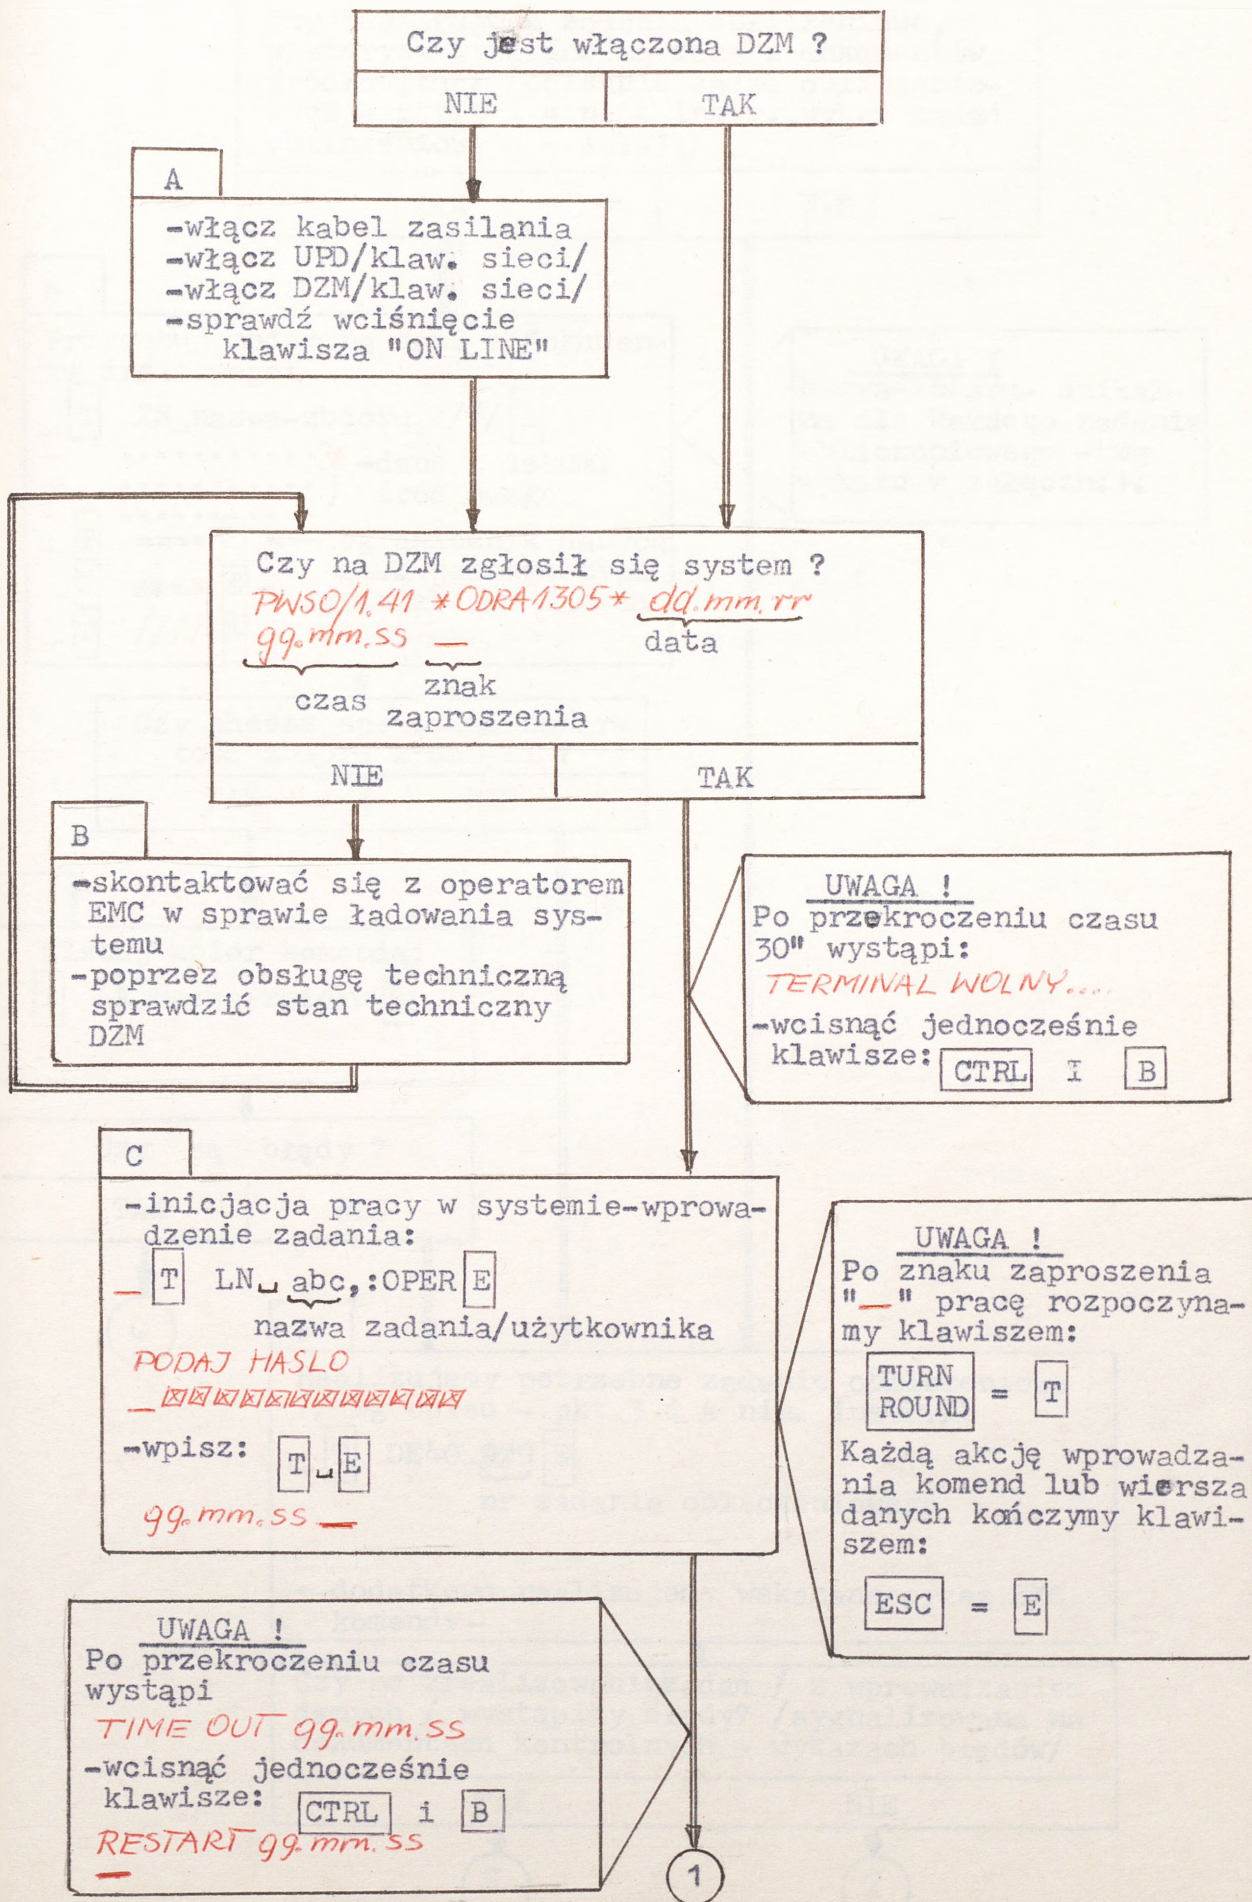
Czy jest włączona DZM ?

NIE

TAK

A

-włącz kabel zasilania
-włącz UPD/klaw. sieci/
-włącz DZM/klaw. sieci/
-sprawdź wciśnięcie klawisza "ON LINE"

Czy na DZM zgłosił się system ?

PWSO/1.41 *ODRA1305* dd.mm.rr

data

gg.mm.ss _

czas

znak zaproszenia

NIE

TAK

B

-skontaktować się z operatorem EMC w sprawie ładowania systemu
-poprzez obsługę techniczną sprawdzić stan techniczny DZM

UWAGA !
Po przekroczeniu czasu 30" wystąpi:
TERMINAL WOLNY....
-wcisnąć jednocześnie klawisze: CTRL i B

C

-inicjacja pracy w systemie-wprowadzenie zadania:
_ T LN␣abc,:OPER E
nazwa zadania/użytkownika
PODAJ HASLO
_⊠⊠⊠⊠⊠⊠⊠⊠⊠⊠⊠⊠⊠
-wpisz: T␣E
gg.mm.ss _

UWAGA !
Po znaku zaproszenia "_" pracę rozpoczynamy klawiszem:
TURN ROUND = T
Każdą akcję wprowadzania komend lub wiersza danych kończymy klawiszem:
ESC = E

UWAGA !
Po przekroczeniu czasu wystąpi
TIME OUT gg.mm.ss
-wcisnąć jednocześnie klawisze: CTRL i B
RESTART gg.mm.ss
_

1